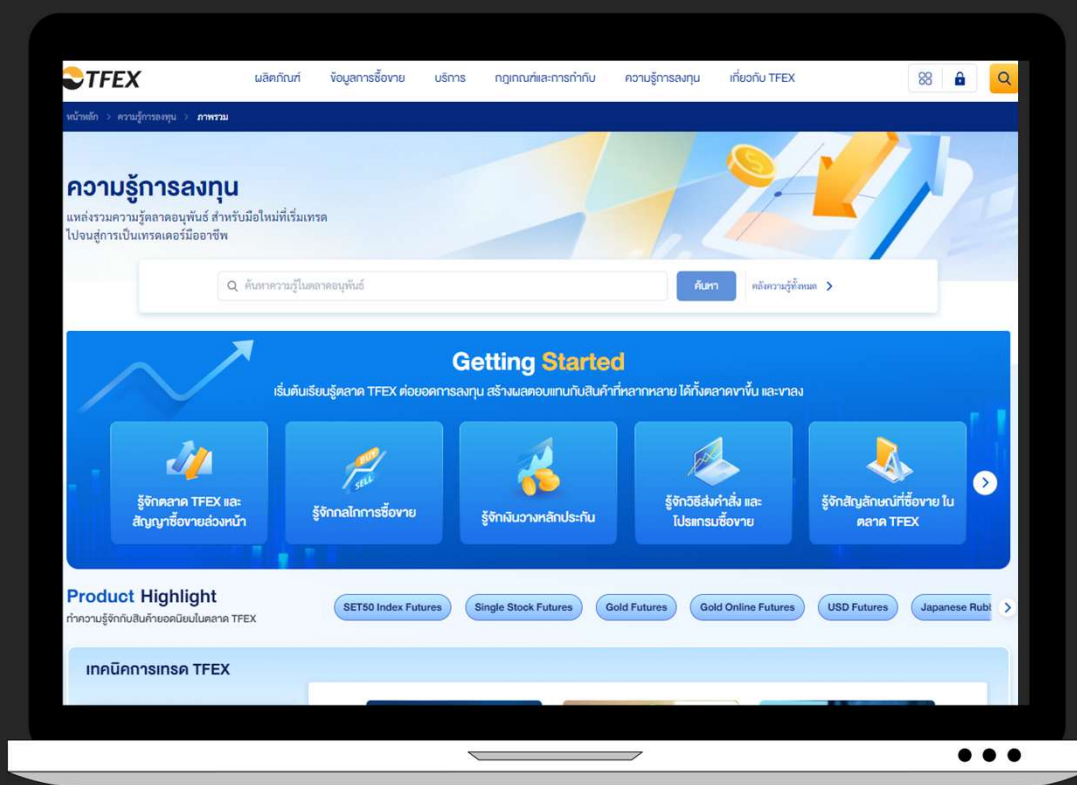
TFEX

ผลิตภัณฑ์ ข้อมูลการซื้อขาย บริการ กฎเกณฑ์และการกำกับ ความรู้การลงทุน เกี่ยวกับ TFEX

หน้าหลัก > ความรู้การลงทุน > ภาพรวม

ความรู้การลงทุน

แหล่งรวมความรู้ตลาดอนุพันธ์ สำหรับมือใหม่ที่เริ่มเทรด ไปจนสู่การเป็นเทรดเดอร์มืออาชีพ

ค้นหาความรู้ในตลาดอนุพันธ์

ค้นหา

คลังความรู้ทั้งหมด >

Getting Started

เริ่มต้นเรียนรู้ตลาด TFEX ต่อยอดการลงทุน สร้างผลตอบแทนกับสินค้าที่หลากหลาย ได้ทั้งตลาดขาขึ้น และขาลง

BUY
SELL

รู้จักตลาด TFEX และสัญญาซื้อขายล่วงหน้า

รู้จักกลไกการซื้อขาย

รู้จักเงินวางหลักประกัน

รู้จักวิธีส่งคำสั่ง และโปรแกรมซื้อขาย

รู้จักสัญลักษณ์ที่ซื้อขาย ใน ตลาด TFEX

Product Highlight

ทำความรู้จักกับสินค้ายอดนิยมในตลาด TFEX

SET50 Index Futures

Single Stock Futures

Gold Futures

Gold Online Futures

USD Futures

Japanese Rub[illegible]

เทคนิคการเทรด TFEX